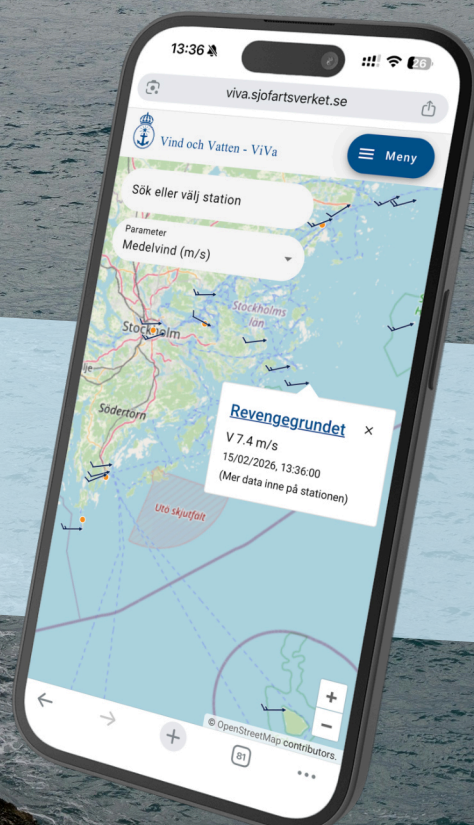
13:36
26
viva.sjofartsverket.se
Vind och Vatten - ViVa
Meny
Sök eller välj station
Parameter
Medelvind (m/s)
Stockholm
Stockholms län
Södertorn
Revengegrundet
×
V 7.4 m/s
15/02/2026, 13:36:00
(Mer data inne på stationen)
Utö skjutfält
+
−
© OpenStreetMap contributors.
81